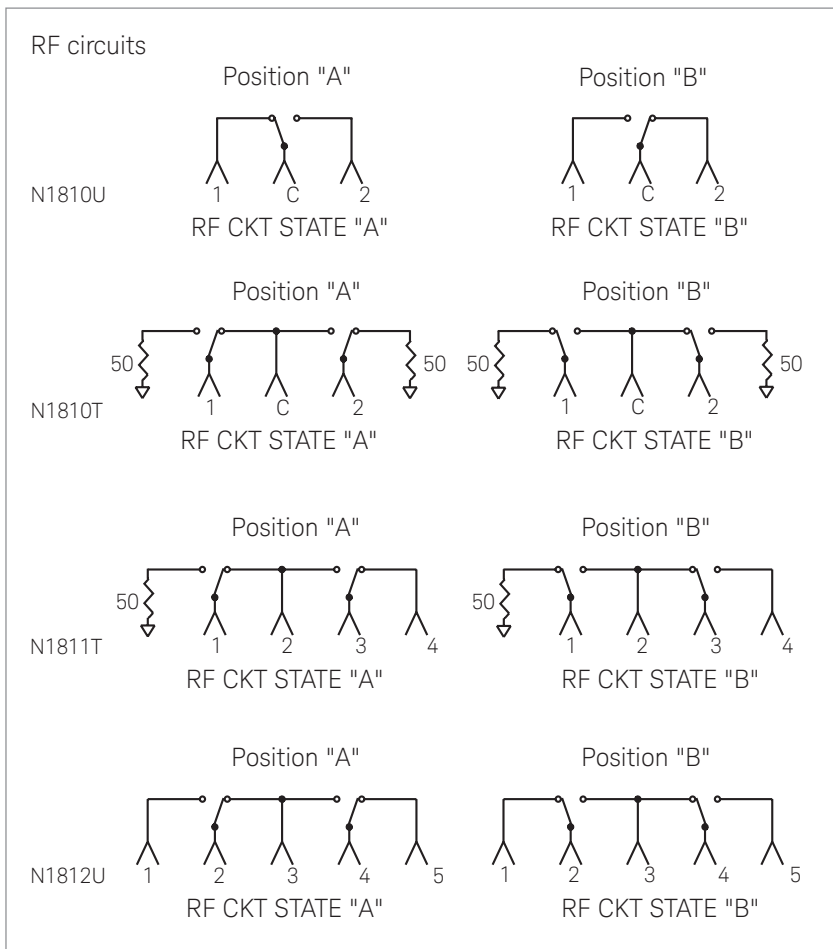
RF circuits

Position "A"

Position "B"

N1810U

1 C 2

RF CKT STATE "A"

1 C 2

RF CKT STATE "B"

Position "A"

Position "B"

N1810T

50 50

1 C 2

RF CKT STATE "A"

50 50

1 C 2

RF CKT STATE "B"

Position "A"

Position "B"

N1811T

50

1 2 3 4

RF CKT STATE "A"

50

1 2 3 4

RF CKT STATE "B"

Position "A"

Position "B"

N1812U

1 2 3 4 5

RF CKT STATE "A"

1 2 3 4 5

RF CKT STATE "B"